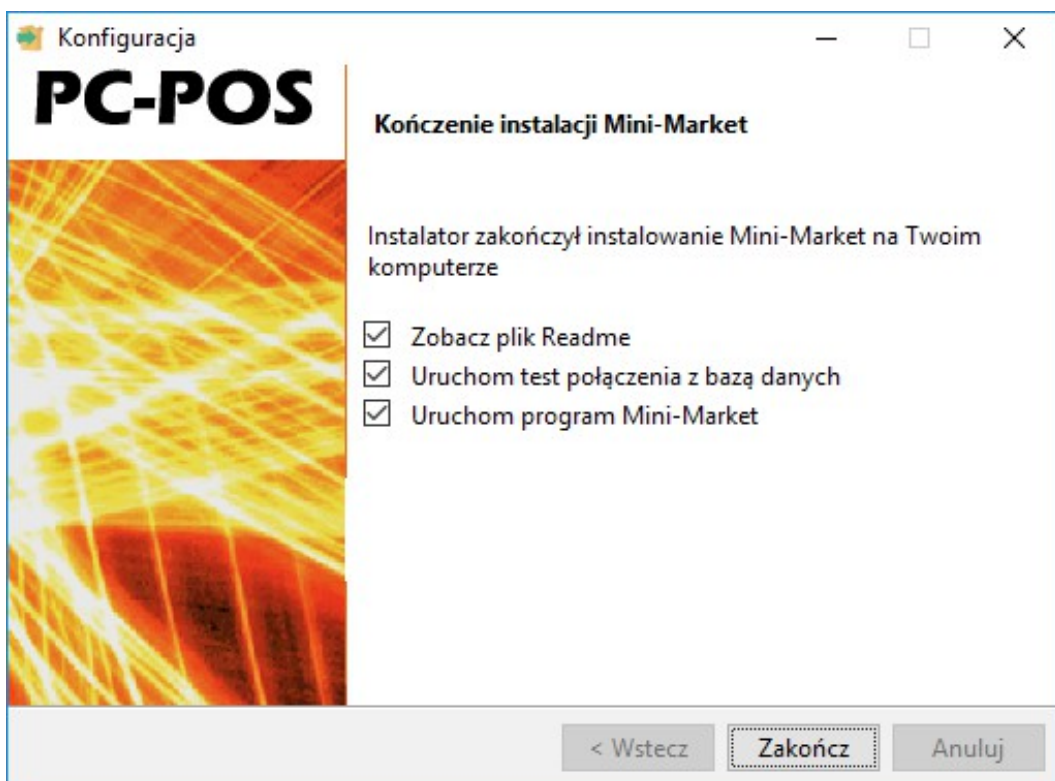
Konfiguracja

PC-POS

Kończenie instalacji Mini-Market

Instalator zakończył instalowanie Mini-Market na Twoim komputerze

☑ Zobacz plik Readme
☑ Uruchom test połączenia z bazą danych
☑ Uruchom program Mini-Market

< Wstecz
Zakończ
Anuluj